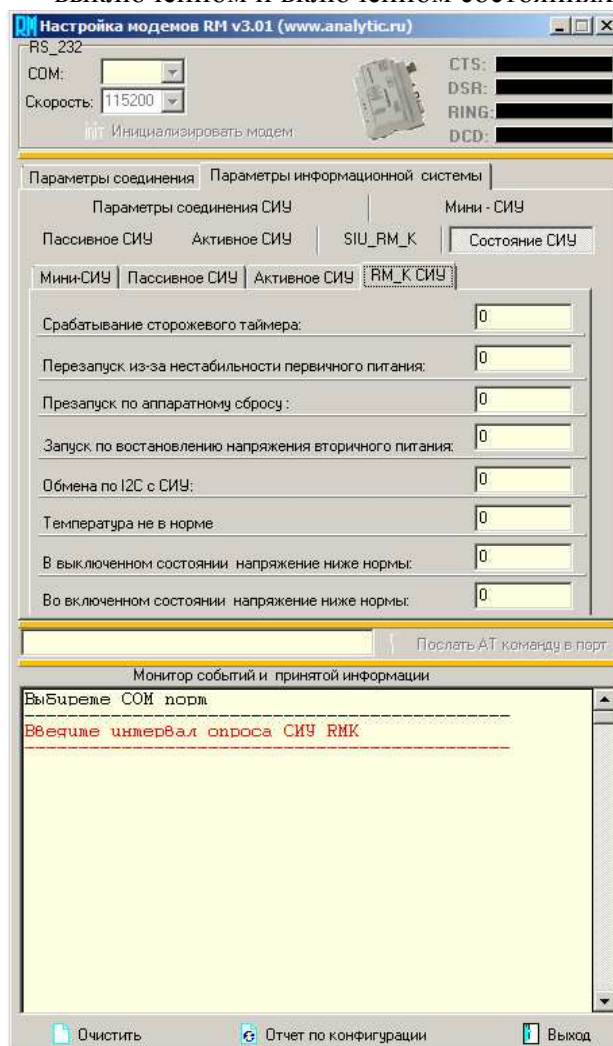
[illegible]

RM Настройка модемов RM v3.01 (www.analytic.ru)

RS_232
COM:
Скорость: 115200
Инициализировать модем

CTS:
DSR:
RING:
DCD:

Параметры соединения | Параметры информационной системы

Параметры соединения СИУ | Мини - СИУ
Пассивное СИУ | Активное СИУ | SIU_RM_K | Состояние СИУ

Мини-СИУ | Пассивное СИУ | Активное СИУ | RM_K СИУ

Срабатывание сторожевого таймера: 0
Перезапуск из-за нестабильности первичного питания: 0
Презапуск по аппаратному сбросу : 0
Запуск по востановлению напряжения вторичного питания: 0
Обмена по I2C с СИУ: 0
Температура не в норме 0
В выключенном состоянии напряжение ниже нормы: 0
Во включенном состоянии напряжение ниже нормы: 0

Послать АТ команду в порт

Монитор событий и принятой информации
Выбирете COM порт
Введите интервал опроса СИУ RMK

Очистить | Отчет по конфигурации | Выход